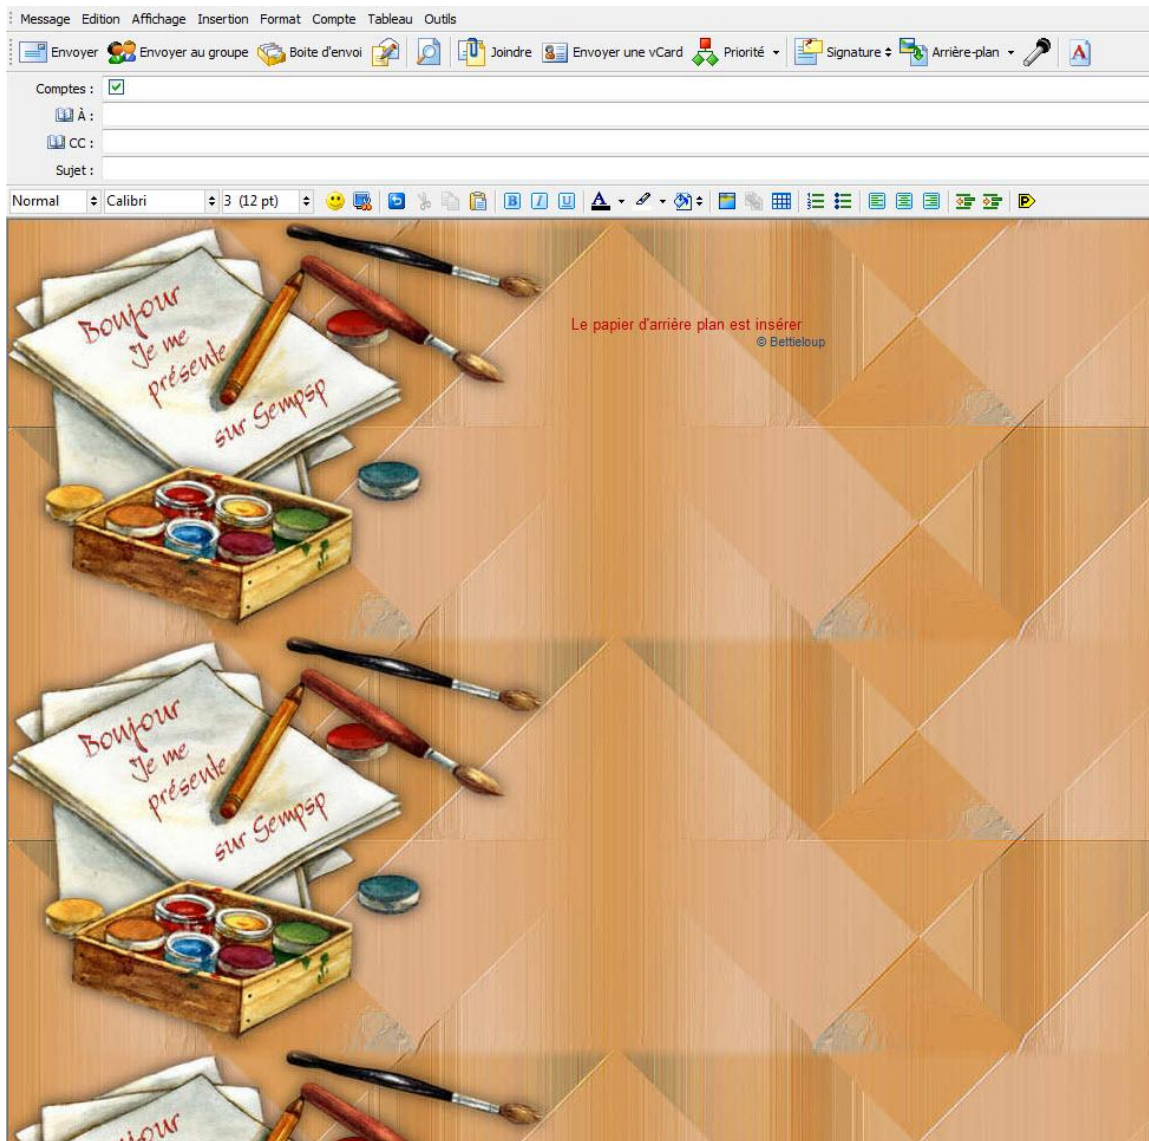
Message Edition Affichage Insertion Format Compte Tableau Outils

Envoyer Envoyer au groupe Boite d'envoi Joindre Envoyer une vCard Priorité Signature Arrière-plan

Comptes :
À :
CC :
Sujet :

Normal Calibri 3 (12 pt)

Bonjour Je me présente sur Sempsp

Le papier d'arrière plan est insérer
© Bettieloup

Bonjour Je me présente sur Sempsp

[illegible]jour